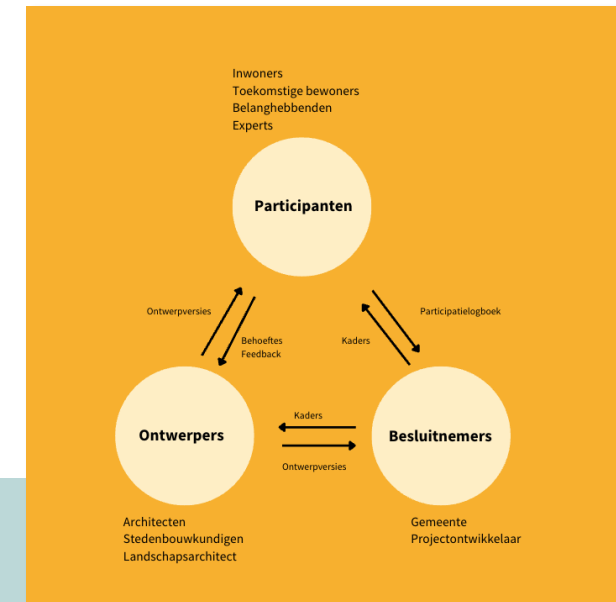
Inwoners
Toekomstige bewoners
Belanghebbenden
Experts

Participanten

Ontwerpversies

Behoeftes
Feedback

Participatielogboek

Kaders

Ontwerpers

Kaders

Ontwerpversies

Besluitnemers

Architecten
Stedenbouwkundigen
Landschapsarchitect

Gemeente
Projectontwikkelaar